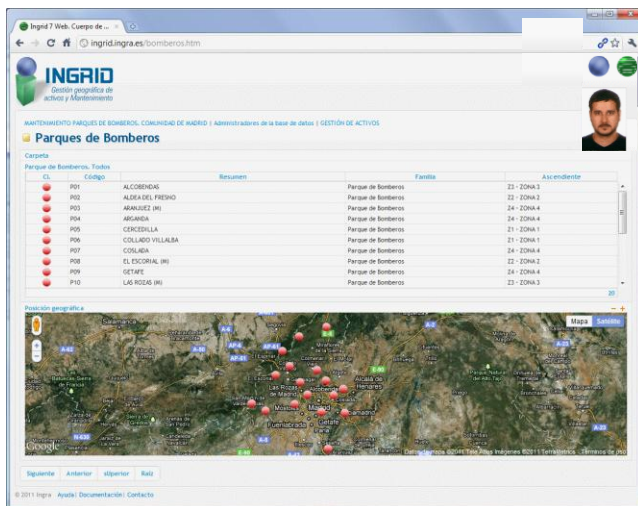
Ingrid 7 Web. Cuerpo de ... ×

ingrid.ingra.es/bomberos.htm

INGRID
Gestión geográfica de activos y Mantenimiento

MANTENIMIENTO PARQUES DE BOMBEROS. COMUNIDAD DE MADRID | Administradores de la base de datos | GESTIÓN DE ACTIVOS

Parques de Bomberos

Carpeta
Parque de Bomberos. Todos

| CL | Código | Resumen | Familia | Ascendiente |
|---|---|---|---|---|
| | P01 | ALCOBENDAS | Parque de Bomberos | Z3 - ZONA 3 |
| | P02 | ALDEA DEL FRESNO | Parque de Bomberos | Z2 - ZONA 2 |
| | P03 | ARANJUEZ (M) | Parque de Bomberos | Z4 - ZONA 4 |
| | P04 | ARGANDA | Parque de Bomberos | Z4 - ZONA 4 |
| | P05 | CERCEDILLA | Parque de Bomberos | Z1 - ZONA 1 |
| | P06 | COLLADO VILLALBA | Parque de Bomberos | Z1 - ZONA 1 |
| | P07 | COSLADA | Parque de Bomberos | Z4 - ZONA 4 |
| | P08 | EL ESCORIAL (M) | Parque de Bomberos | Z2 - ZONA 2 |
| | P09 | GETAFE | Parque de Bomberos | Z4 - ZONA 4 |
| | P10 | LAS ROZAS (M) | Parque de Bomberos | Z3 - ZONA 3 |

20

Posición geográfica

Mapa Satélite

Las Rozas de Madrid
Madrid
Alcalá de Henares
Fuenlabrada
Getafe
Google
Datos de mapa ©2011 Tele Atlas Imágenes ©2011 TerraMetrics - Términos de uso

Siguiente Anterior Superior Raíz

© 2011 Ingra | Ayuda | Documentación | Contacto